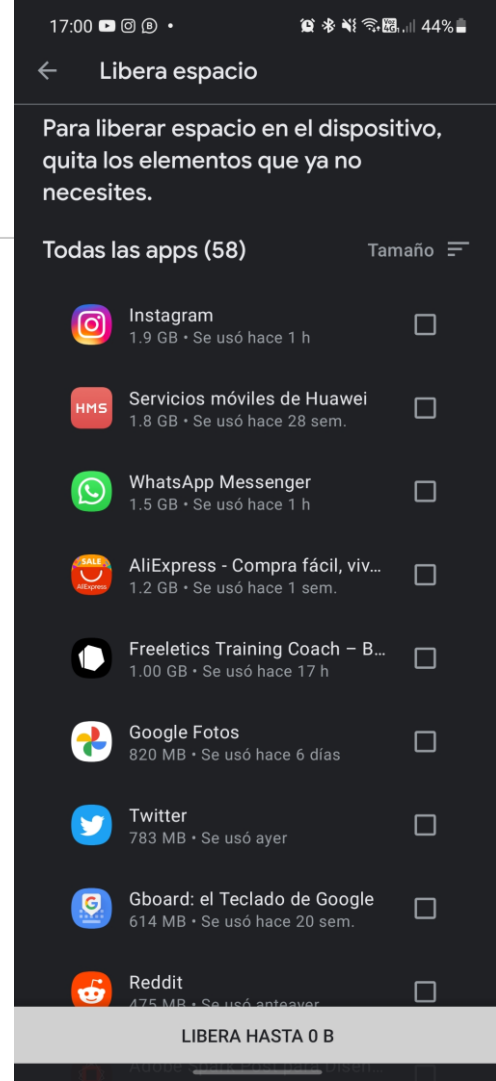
17:00 44%

Libera espacio

Para liberar espacio en el dispositivo, quita los elementos que ya no necesites.

Todas las apps (58)

Tamaño

Instagram
1.9 GB • Se usó hace 1 h

HMS
Servicios móviles de Huawei
1.8 GB • Se usó hace 28 sem.

WhatsApp Messenger
1.5 GB • Se usó hace 1 h

SALE
AliExpress
AliExpress - Compra fácil, viv...
1.2 GB • Se usó hace 1 sem.

Freeletics Training Coach – B...
1.00 GB • Se usó hace 17 h

Google Fotos
820 MB • Se usó hace 6 días

Twitter
783 MB • Se usó ayer

Gboard: el Teclado de Google
614 MB • Se usó hace 20 sem.

Reddit
475 MB • Se usó anteayer

LIBERA HASTA 0 B

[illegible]